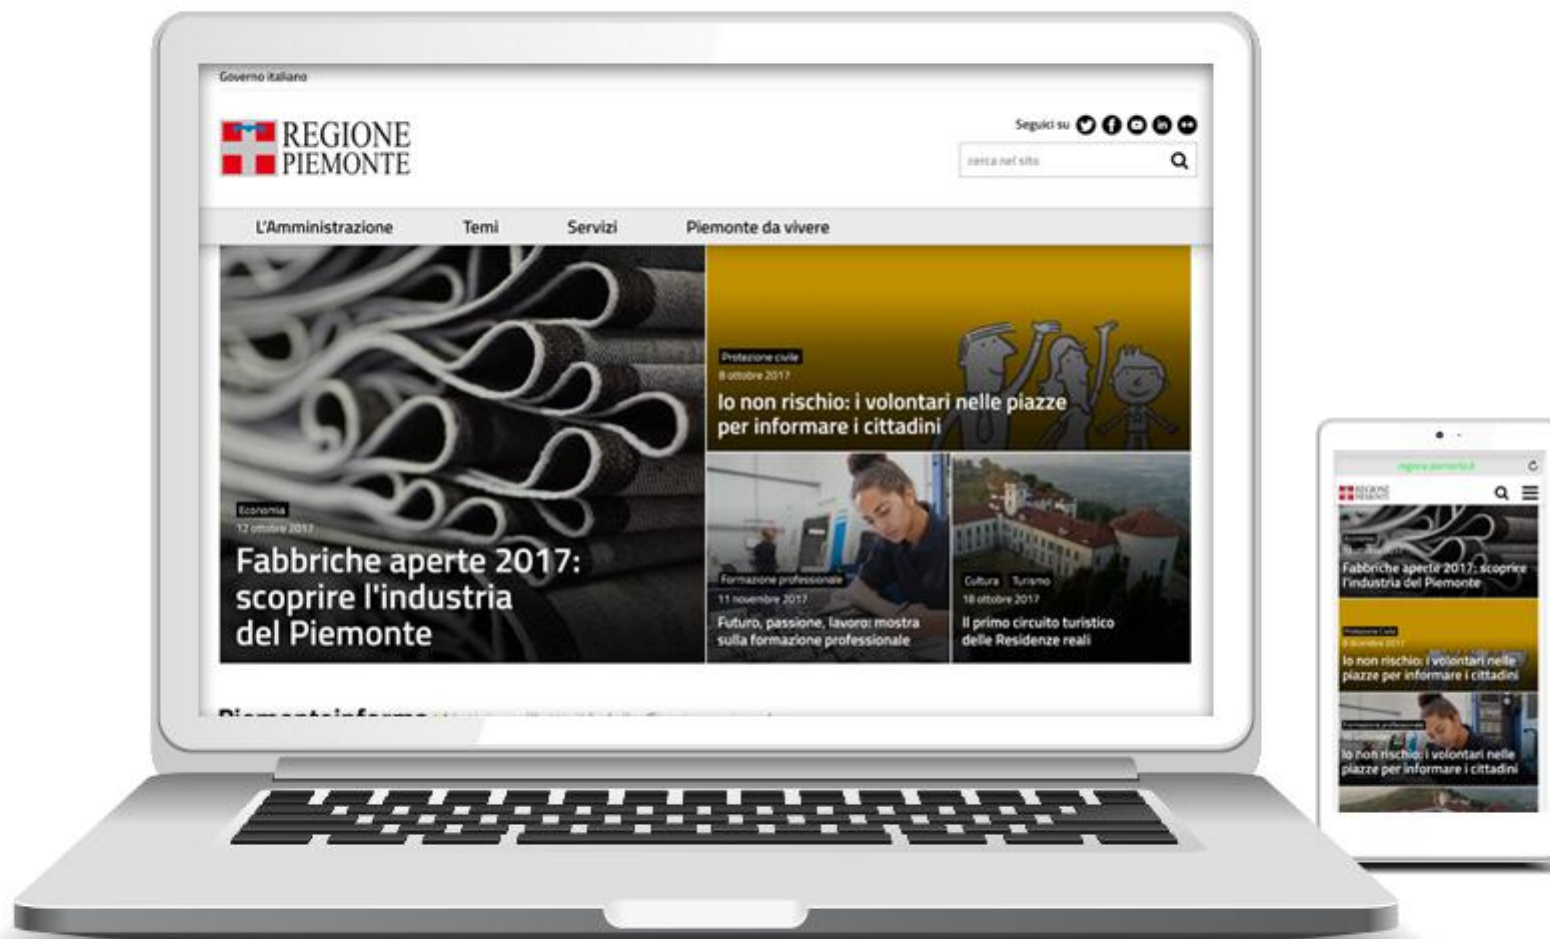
Governo italiano

REGIONE PIEMONTE

Seguici su

cerca nel sito

L'Amministrazione Temi Servizi Piemonte da vivere

Protezione civile
8 ottobre 2017
Io non rischio: i volontari nelle piazze per informare i cittadini

Economia
12 ottobre 2017
Fabbriche aperte 2017: scoprire l'industria del Piemonte

Formazione professionale
11 novembre 2017
Futuro, passione, lavoro: mostra sulla formazione professionale

Cultura Turismo
18 ottobre 2017
Il primo circuito turistico delle Residenze reali

Piemonteinforma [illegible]

regione.piemonte.it

REGIONE PIEMONTE

Economia
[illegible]
Fabbriche aperte 2017: scoprire l'industria del Piemonte

Protezione civile
8 ottobre 2017
Io non rischio: i volontari nelle piazze per informare i cittadini

Formazione professionale
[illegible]
Io non rischio: i volontari nelle piazze per informare i cittadini